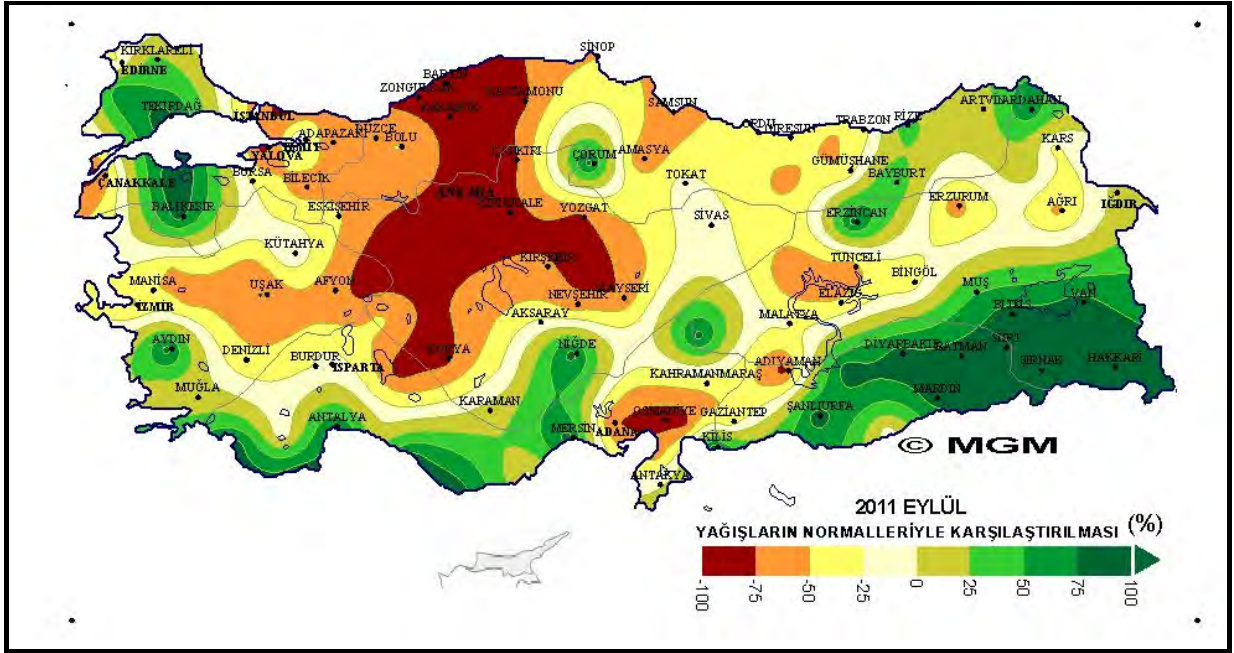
KIRKLARELİ
EDİRNE
TEKİRDAĞ
İSTANBUL
KOCAELİ
YALOVA
ADAPAZARI
DÜZCE
BOLU
ZONGULDAK
BARTIN
KARABÜK
KASTAMONU
SİNOP
SAMSUN
ORDU
GİRESUN
TRABZON
RİZE
ARTVİN
ARDAHAN
KARS
ÇANAKKALE
BURSA
BİLECİK
ESKİŞEHİR
ANKARA
ÇANKIRI
ÇORUM
AMASYA
TOKAT
GÜMÜŞHANE
BAYBURT
ERZURUM
AĞRI
IĞDIR
BALIKESİR
KIRIKKALE
YOZGAT
SİVAS
ERZİNCAN
KÜTAHYA
KIRŞEHİR
TUNCELİ
BİNGÖL
MANİSA
UŞAK
AFYON
KAYSERİ
NEVŞEHİR
ELAZIĞ
MUŞ
BİTLİS
VAN
İZMİR
AKSARAY
MALATYA
AYDIN
DENİZLİ
BURDUR
ISPARTA
KONYA
NİĞDE
ADIYAMAN
DİYARBAKIR
BATMAN
SİİRT
ŞIRNAK
HAKKARİ
MUĞLA
KAHRAMANMARAŞ
MARDİN
ANTALYA
KARAMAN
OSMANİYE
GAZİANTEP
ŞANLIURFA
MERSİN
ADANA
KİLİS
ANTAKYA
© MGM
2011 EYLÜL
YAĞIŞLARIN NORMALLERİYLE KARŞILAŞTIRILMASI (%)
-100 -75 -50 -25 0 25 50 75 100